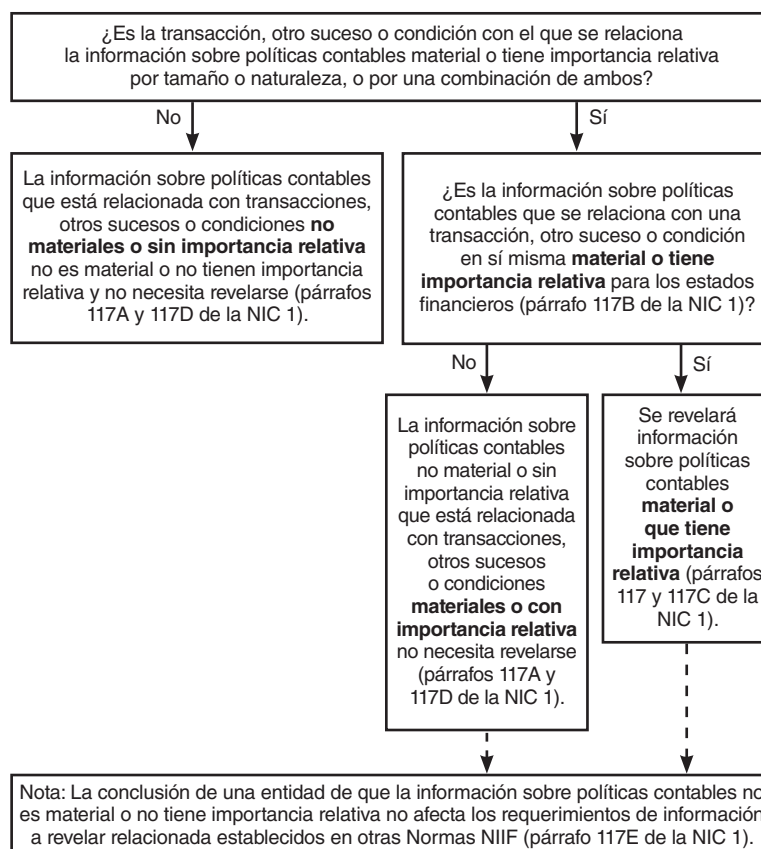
¿Es la transacción, otro suceso o condición con el que se relaciona la información sobre políticas contables material o tiene importancia relativa por tamaño o naturaleza, o por una combinación de ambos?

No

Sí

La información sobre políticas contables que está relacionada con transacciones, otros sucesos o condiciones **no materiales o sin importancia relativa** no es material o no tienen importancia relativa y no necesita revelarse (párrafos 117A y 117D de la NIC 1).

¿Es la información sobre políticas contables que se relaciona con una transacción, otro suceso o condición en sí misma **material o tiene importancia relativa** para los estados financieros (párrafo 117B de la NIC 1)?

No

Sí

La información sobre políticas contables no material o sin importancia relativa que está relacionada con transacciones, otros sucesos o condiciones **materiales o con importancia relativa** no necesita revelarse (párrafos 117A y 117D de la NIC 1).

Se revelará información sobre políticas contables **material o que tiene importancia relativa** (párrafos 117 y 117C de la NIC 1).

Nota: La conclusión de una entidad de que la información sobre políticas contables no es material o no tiene importancia relativa no afecta los requerimientos de información a revelar relacionada establecidos en otras Normas NIIF (párrafo 117E de la NIC 1).